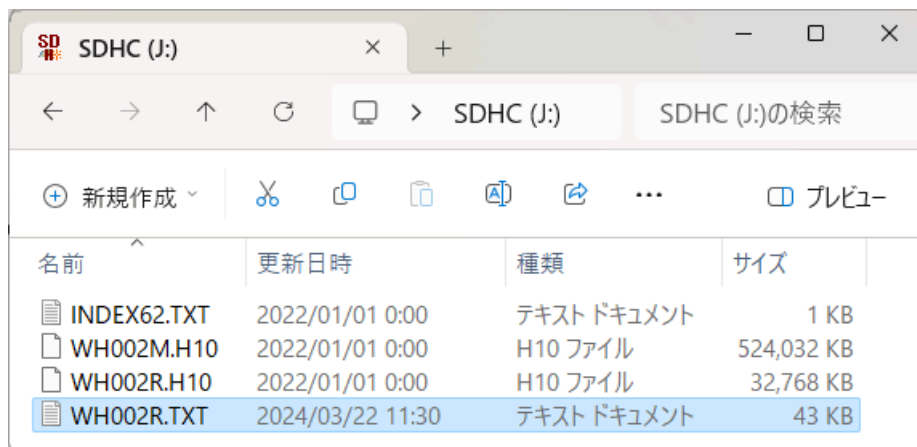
SD SDHC (J:) × +

— □ ×

← → ↑ ⟳ > SDHC (J:) SDHC (J:)の検索

⊕ 新規作成 ˅ ··· プレビュー

| 名前 | 更新日時 | 種類 | サイズ |
|---|---|---|---|
| INDEX62.TXT | 2022/01/01 0:00 | テキスト ドキュメント | 1 KB |
| WH002M.H10 | 2022/01/01 0:00 | H10 ファイル | 524,032 KB |
| WH002R.H10 | 2022/01/01 0:00 | H10 ファイル | 32,768 KB |
| WH002R.TXT | 2024/03/22 11:30 | テキスト ドキュメント | 43 KB |